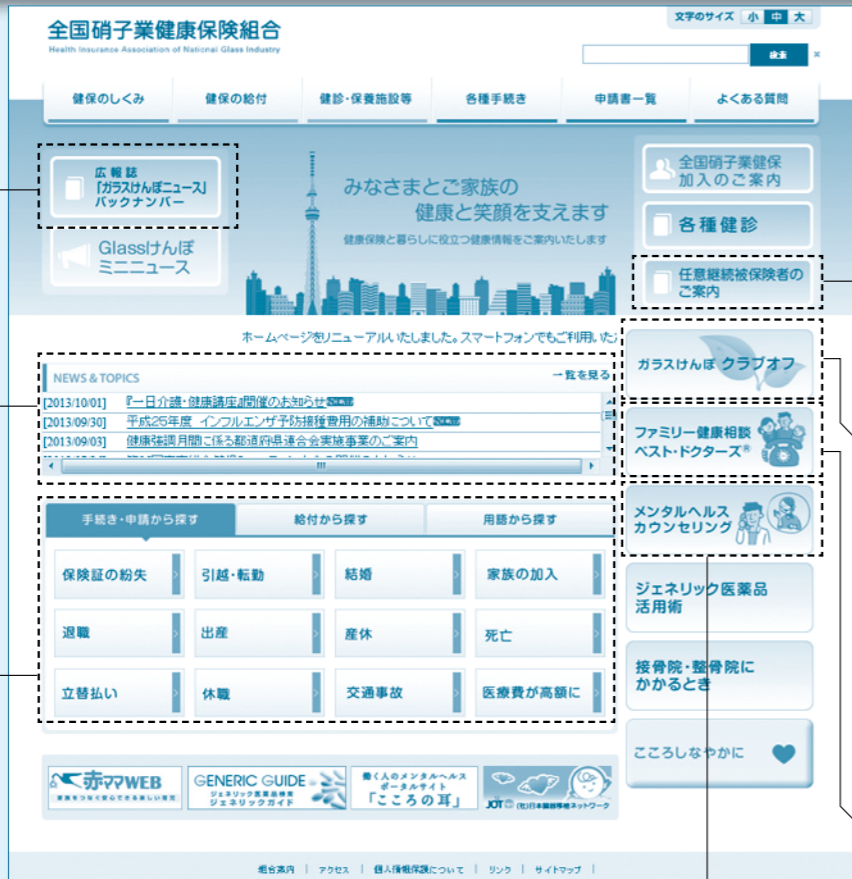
全国硝子業健康保険組合
Health Insurance Association of National Glass Industry

文字のサイズ 小 中 大

検索

健保のしくみ
健保の給付
健診・保養施設等
各種手続き
申請書一覧
よくある質問

広報誌「ガラスけんぽニュース」バックナンバー

Glassけんぽミニニュース

みなさまとご家族の
健康と笑顔を支えます
健康保険と暮らしに役立つ健康情報をご案内いたします

全国硝子業健保加入のご案内

各種健診

任意継続被保険者のご案内

ホームページをリニューアルいたしました。スマートフォンでもご利用いた

NEWS & TOPICS
一覧を見る
[2013/10/01] 『一日介護・健康講座』開催のお知らせ NEW
[2013/09/30] 平成25年度 インフルエンザ予防接種費用の補助について NEW
[2013/09/03] 健康強調月間に係る都道府県連合会実施事業のご案内

ガラスけんぽ クラブオフ

ファミリー健康相談 ベスト・ドクターズ®

メンタルヘルス カウンセリング

手続き・申請から探す
給付から探す
用語から探す

保険証の紛失
引越・転勤
結婚
家族の加入
退職
出産
産休
死亡
立替払い
休職
交通事故
医療費が高額に

ジェネリック医薬品活用術

接骨院・整骨院にかかるとき

こころしなやかに

赤ママWEB
GENERIC GUIDE ジェネリックガイド
働く人のメンタルヘルス ポータルサイト「こころの耳」
JOT

組合案内 | アクセス | 個人情報保護について | リンク | サイトマップ